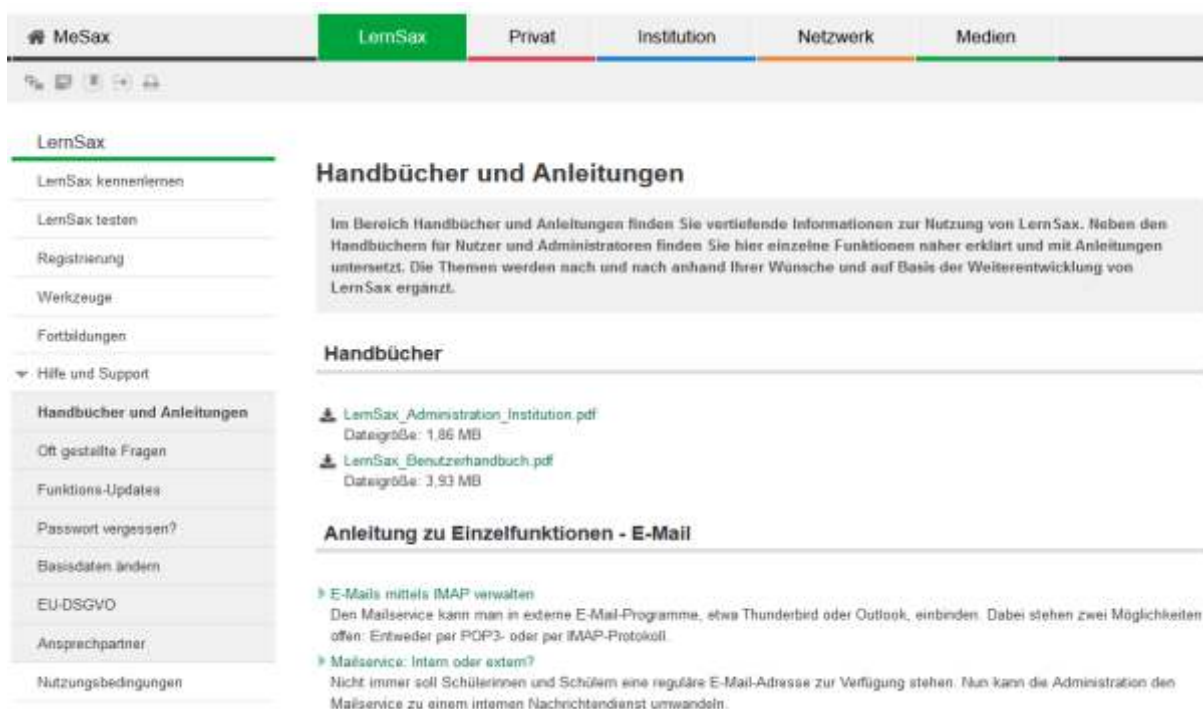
MeSax | LernSax | Privat | Institution | Netzwerk | Medien

LernSax
LernSax kennenlernen
LernSax testen
Registrierung
Werkzeuge
Fortbildungen
Hilfe und Support
Handbücher und Anleitungen
Oft gestellte Fragen
Funktions-Updates
Passwort vergessen?
Basisdaten ändern
EU-DSGVO
Ansprechpartner
Nutzungsbedingungen

Handbücher und Anleitungen

Im Bereich Handbücher und Anleitungen finden Sie vertiefende Informationen zur Nutzung von LernSax. Neben den Handbüchern für Nutzer und Administratoren finden Sie hier einzelne Funktionen näher erklärt und mit Anleitungen untersetzt. Die Themen werden nach und nach anhand Ihrer Wünsche und auf Basis der Weiterentwicklung von LernSax ergänzt.

Handbücher

LernSax_Administration_Institution.pdf
Dateigröße: 1,86 MB
LernSax_Benutzerhandbuch.pdf
Dateigröße: 3,93 MB

Anleitung zu Einzelfunktionen - E-Mail

E-Mails mittels IMAP verwalten
Den Mailservice kann man in externe E-Mail-Programme, etwa Thunderbird oder Outlook, einbinden. Dabei stehen zwei Möglichkeiten offen: Entweder per POP3- oder per IMAP-Protokoll.
Mailservice: Intern oder extern?
Nicht immer soll Schülerinnen und Schülern eine reguläre E-Mail-Adresse zur Verfügung stehen. Nun kann die Administration den Mailservice zu einem internen Nachrichtendienst umwandeln.